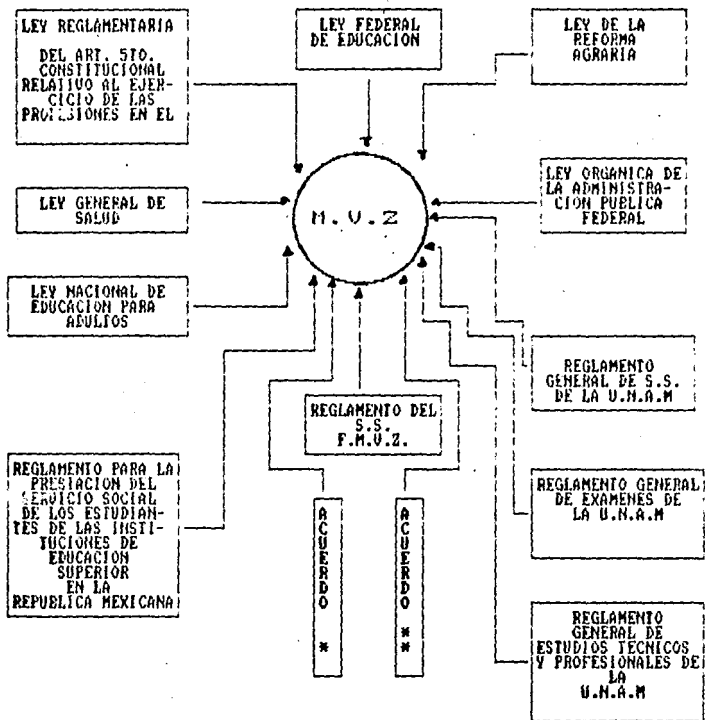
LEY REGLAMENTARIA DEL ART. 5TO. CONSTITUCIONAL RELATIVO AL EJERCICIO DE LAS PROFESIONES EN EL

LEY FEDERAL DE EDUCACION

LEY DE LA REFORMA AGRARIA

LEY GENERAL DE SALUD

M.V.Z

LEY ORGANICA DE LA ADMINISTRACION PUBLICA FEDERAL

LEY NACIONAL DE EDUCACION PARA ADULTOS

REGLAMENTO GENERAL DE S.S. DE LA U.N.A.M

REGLAMENTO DEL S.S. F.M.V.Z.

REGLAMENTO PARA LA PRESTACION DEL SERVICIO SOCIAL DE LOS ESTUDIANTES DE LAS INSTITUCIONES DE EDUCACION SUPERIOR EN LA REPUBLICA MEXICANA

ACUERDO *

ACUERDO **

REGLAMENTO GENERAL DE EXAMENES DE LA U.N.A.M

REGLAMENTO GENERAL DE ESTUDIOS TECNICOS Y PROFESIONALES DE LA U.N.A.M